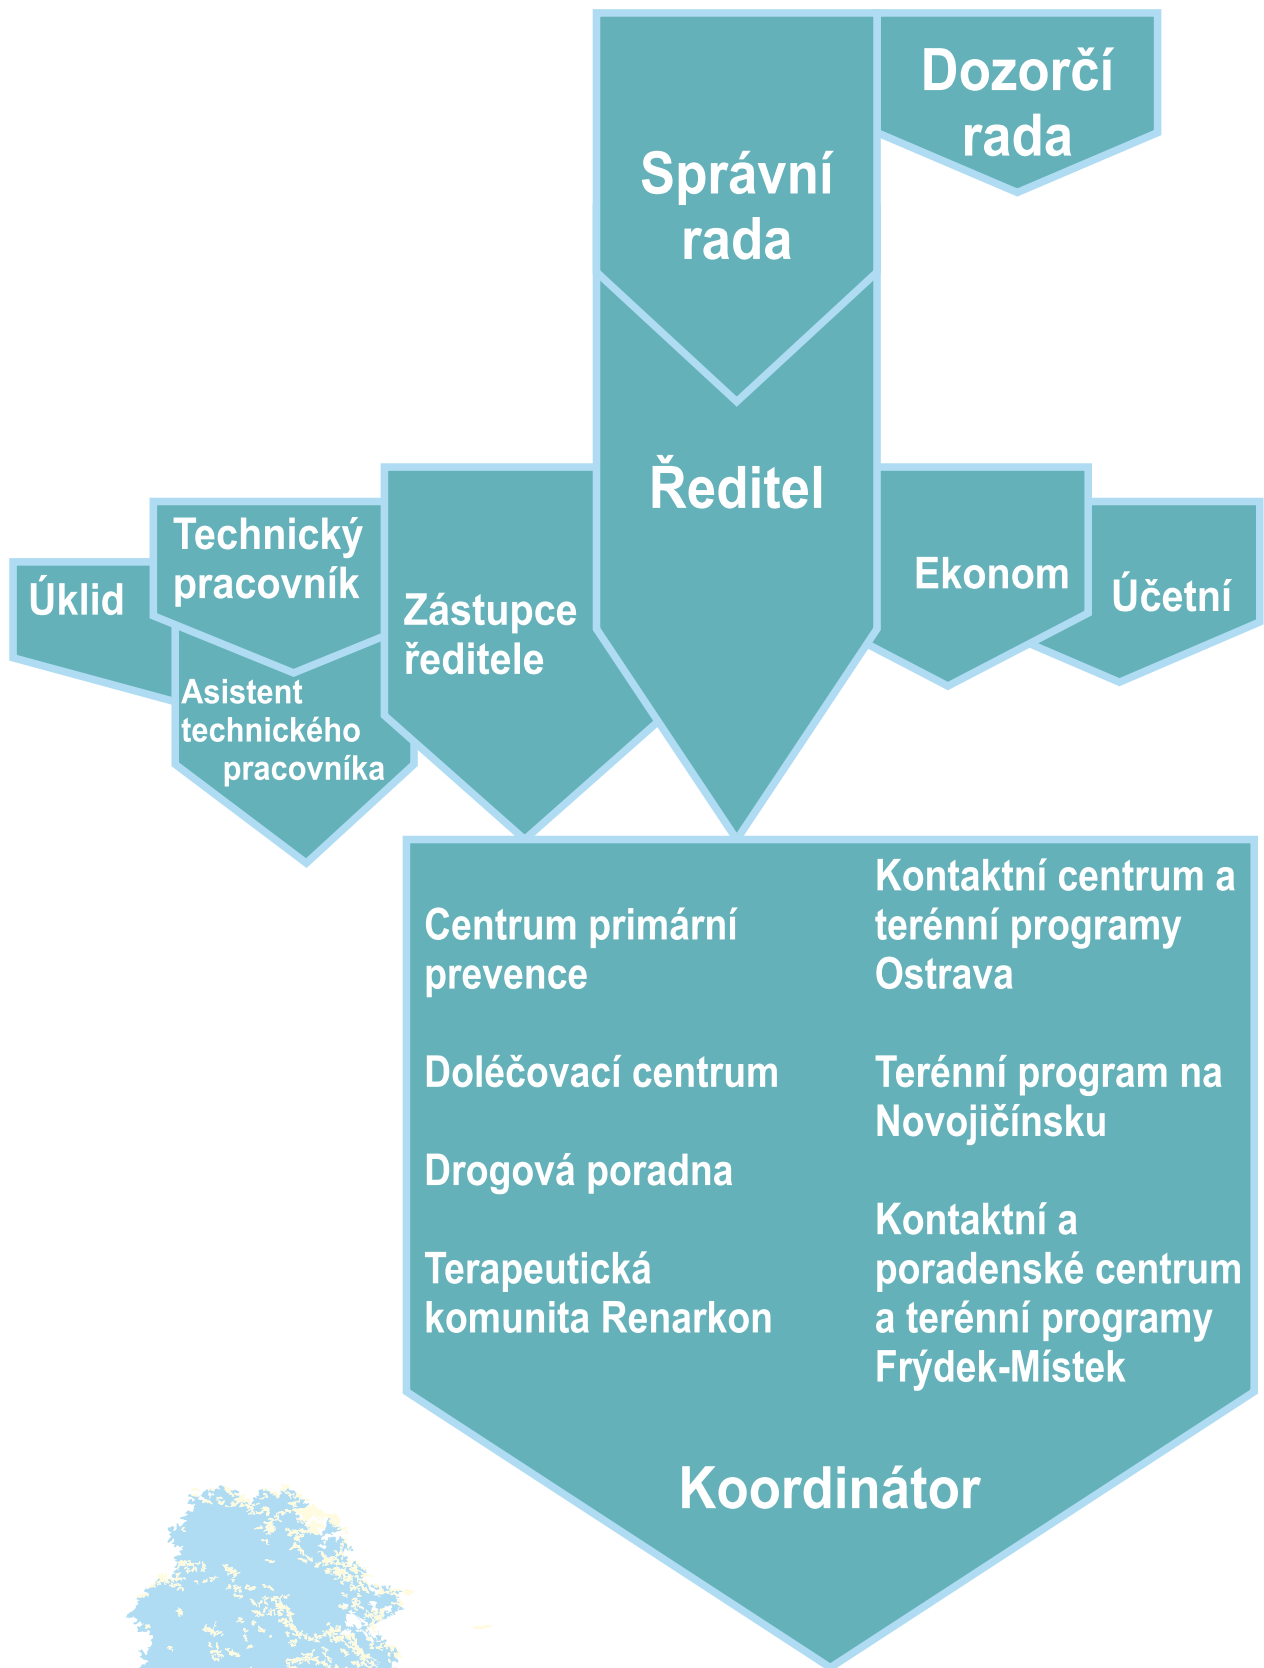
Dozorčí rada

Správní rada

Ředitel

Technický pracovník

Úklid

Zástupce ředitele

Ekonom

Účetní

Asistent technického pracovníka

Centrum primární prevence

Doléčovací centrum

Drogová poradna

Terapeutická komunita Renarkon

Kontaktní centrum a terénní programy Ostrava

Terénní program na Novojičínsku

Kontaktní a poradenské centrum a terénní programy Frýdek-Místek

Koordinátor